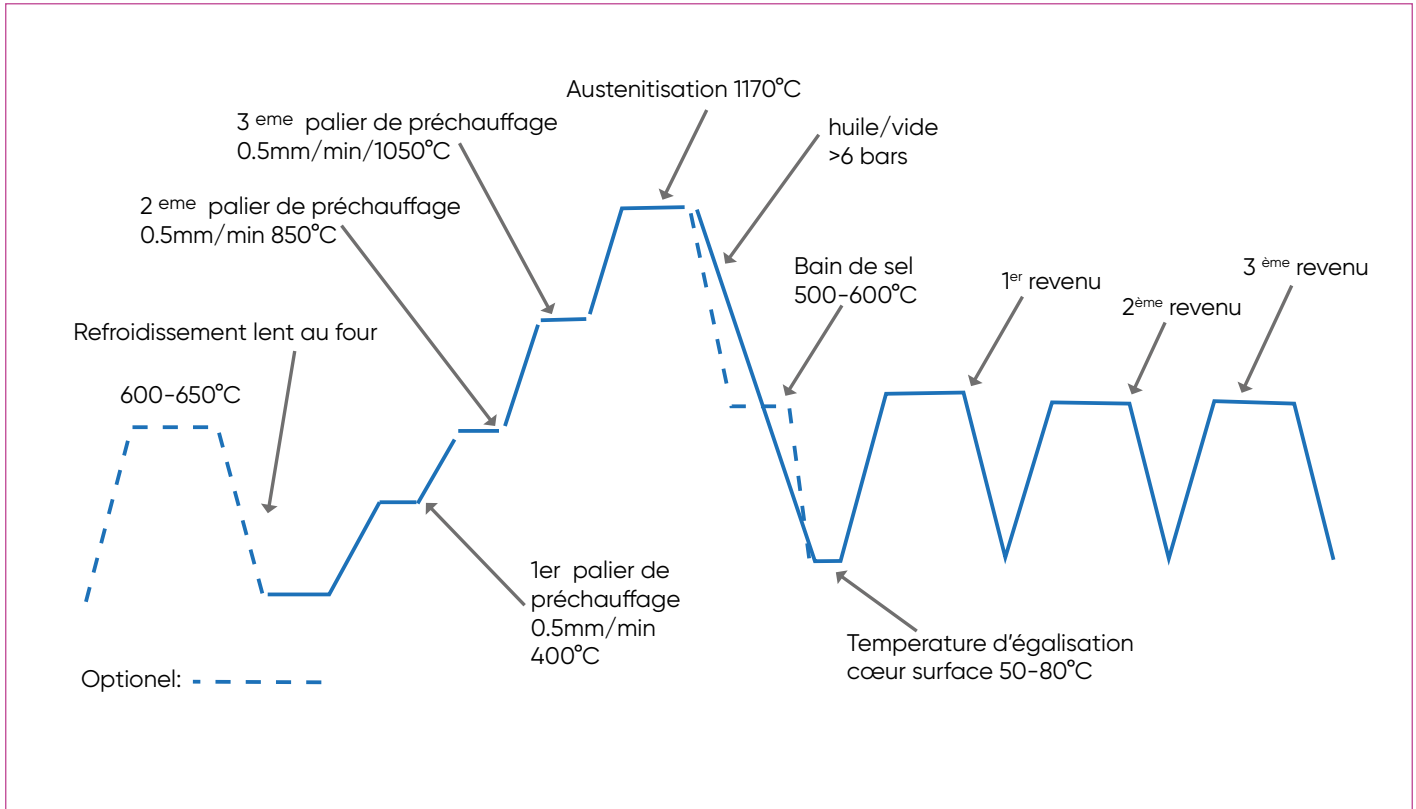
Austenitisation 1170°C

3 $^{eme}$ palier de préchauffage
0.5mm/min/1050°C

huile/vide
>6 bars

2 $^{eme}$ palier de préchauffage
0.5mm/min 850°C

Bain de sel
500-600°C

1$^{er}$ revenu

3 $^{ème}$ revenu

2$^{ème}$ revenu

Refroidissement lent au four

600-650°C

1er palier de
préchauffage
0.5mm/min
400°C

Temperature d'égalisation
cœur surface 50-80°C

Optionel: